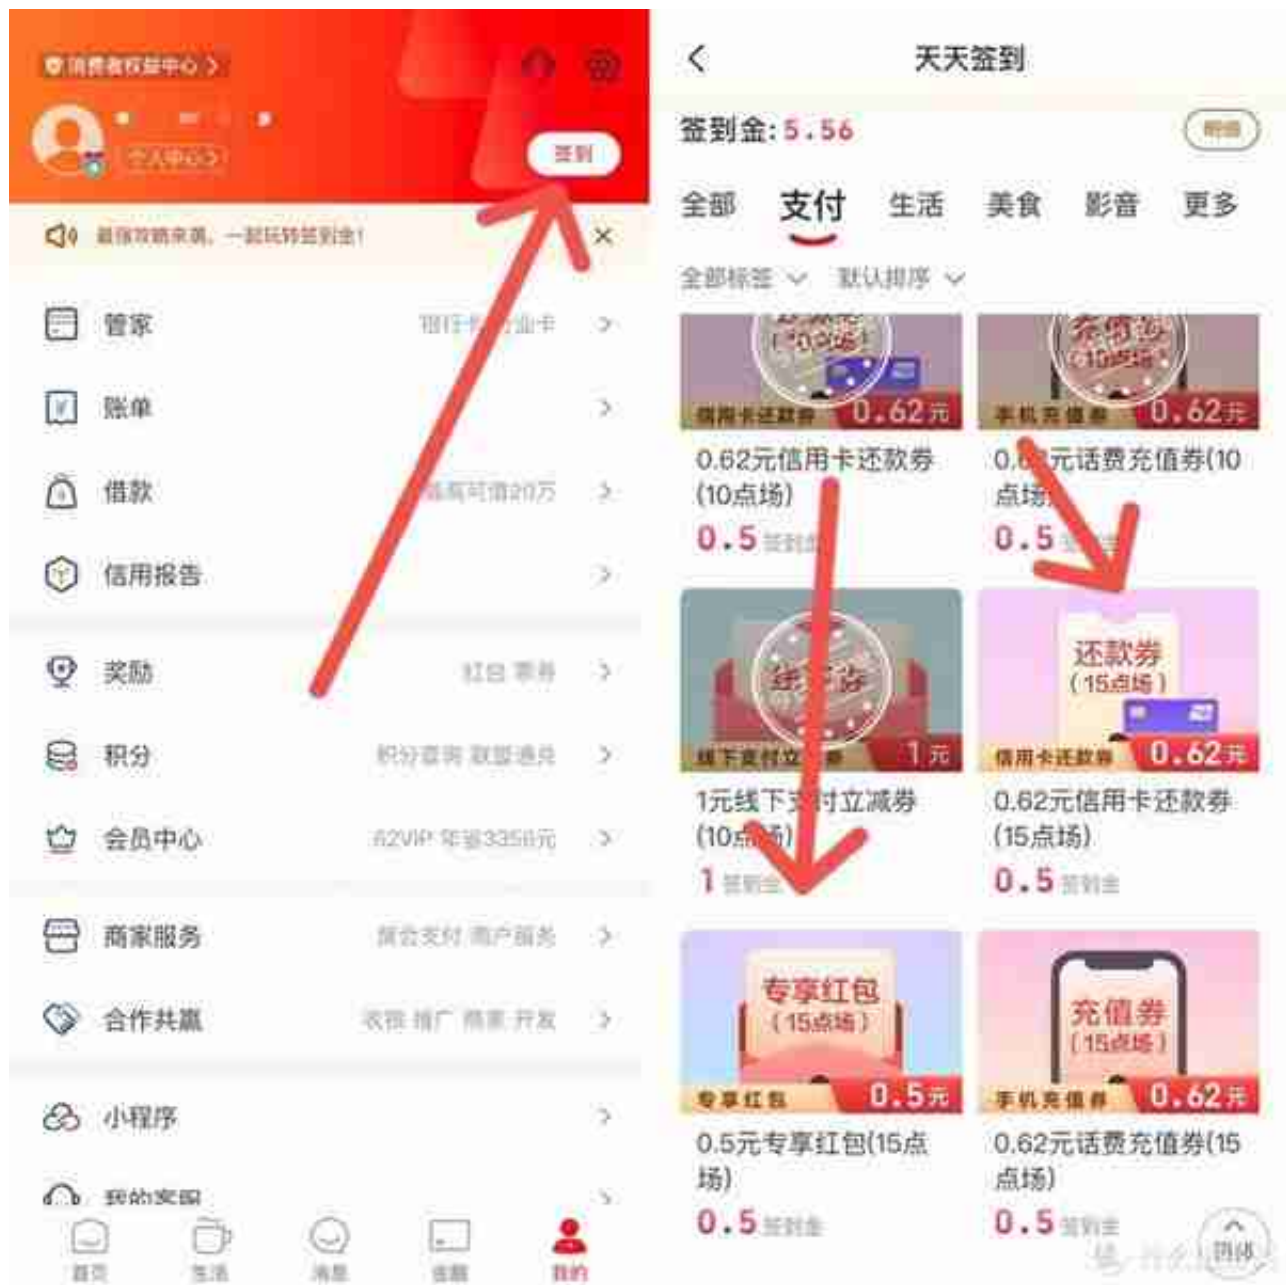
消费者权益中心 >

个人中心 >

签到

最强攻略来袭，一起玩转签到金！

管家 银行卡 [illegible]卡

账单

借款 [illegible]可借20万

信用报告

奖励 红包 票券

积分 积分查询 联盟通兑

会员中心 62VIP 年省3356元

商家服务 聚合支付 商户服务

合作共赢 收银 推广 商事 开发

小程序

我的客服

首页 生活 消息 信用 我的

天天签到

签到金：5.56

明细

全部 支付 生活 美食 影音 更多

全部标签 默认排序

信用卡还款券 0.62元

0.62元信用卡还款券(10点场)

0.5 签到金

手机充值券 0.62元

0.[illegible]元话费充值券(10点场)

0.5 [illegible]

线下支付立减券 1元

1元线下支付立减券(10点场)

1 签到金

还款券 (15点场)

信用卡还款券 0.62元

0.62元信用卡还款券(15点场)

0.5 签到金

专享红包 (15点场)

专享红包 0.5元

0.5元专享红包(15点场)

0.5 签到金

充值券 (15点场)

手机充值券 0.62元

0.62元话费充值券(15点场)

0.5 签到金

顶部